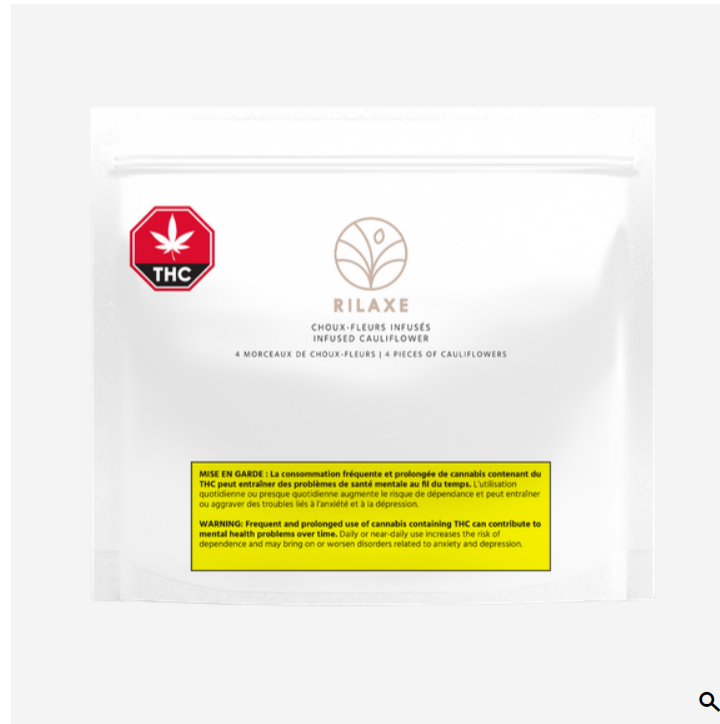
THC

RILAXE

CHOUX-FLEURS INFUSÉS
INFUSED CAULIFLOWER

4 MORCEAUX DE CHOUX-FLEURS | 4 PIECES OF CAULIFLOWERS

MISE EN GARDE : La consommation fréquente et prolongée de cannabis contenant du THC peut entraîner des problèmes de santé mentale au fil du temps. L'utilisation quotidienne ou presque quotidienne augmente le risque de dépendance et peut entraîner ou aggraver des troubles liés à l'anxiété et à la dépression.

WARNING: Frequent and prolonged use of cannabis containing THC can contribute to mental health problems over time. Daily or near-daily use increases the risk of dependence and may bring on or worsen disorders related to anxiety and depression.